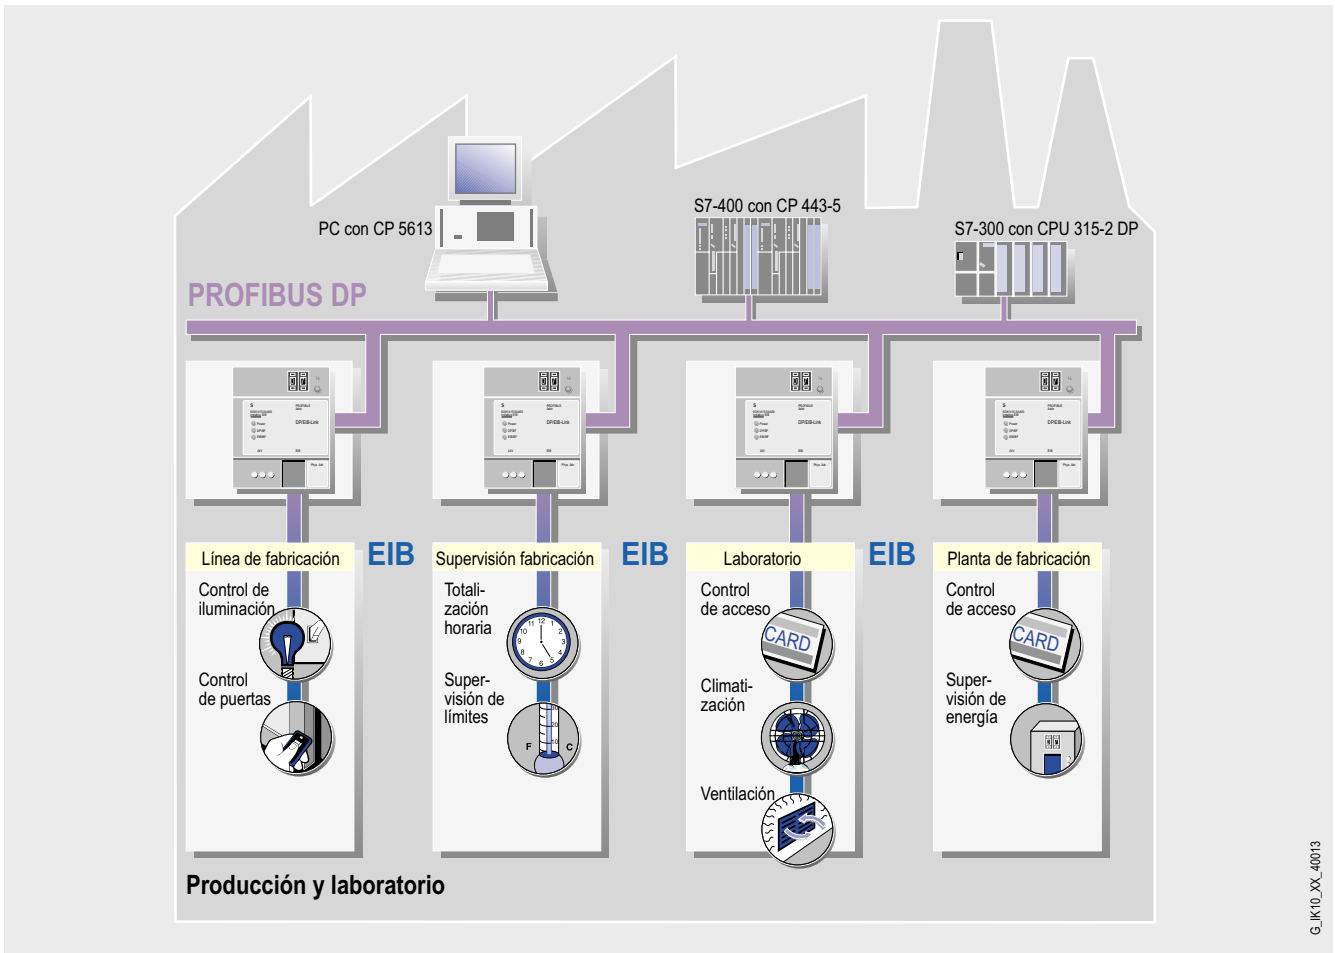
PC con CP 5613

S7-400 con CP 443-5

S7-300 con CPU 315-2 DP

PROFIBUS DP

EIB

EIB

EIB

Línea de fabricación

Control de iluminación

Control de puertas

Supervisión fabricación

Totalización horaria

Supervisión de límites

F

C

Laboratorio

Control de acceso

CARD

Climatización

Ventilación

Planta de fabricación

Control de acceso

CARD

Supervisión de energía

Producción y laboratorio

G_IK10_XX_40013